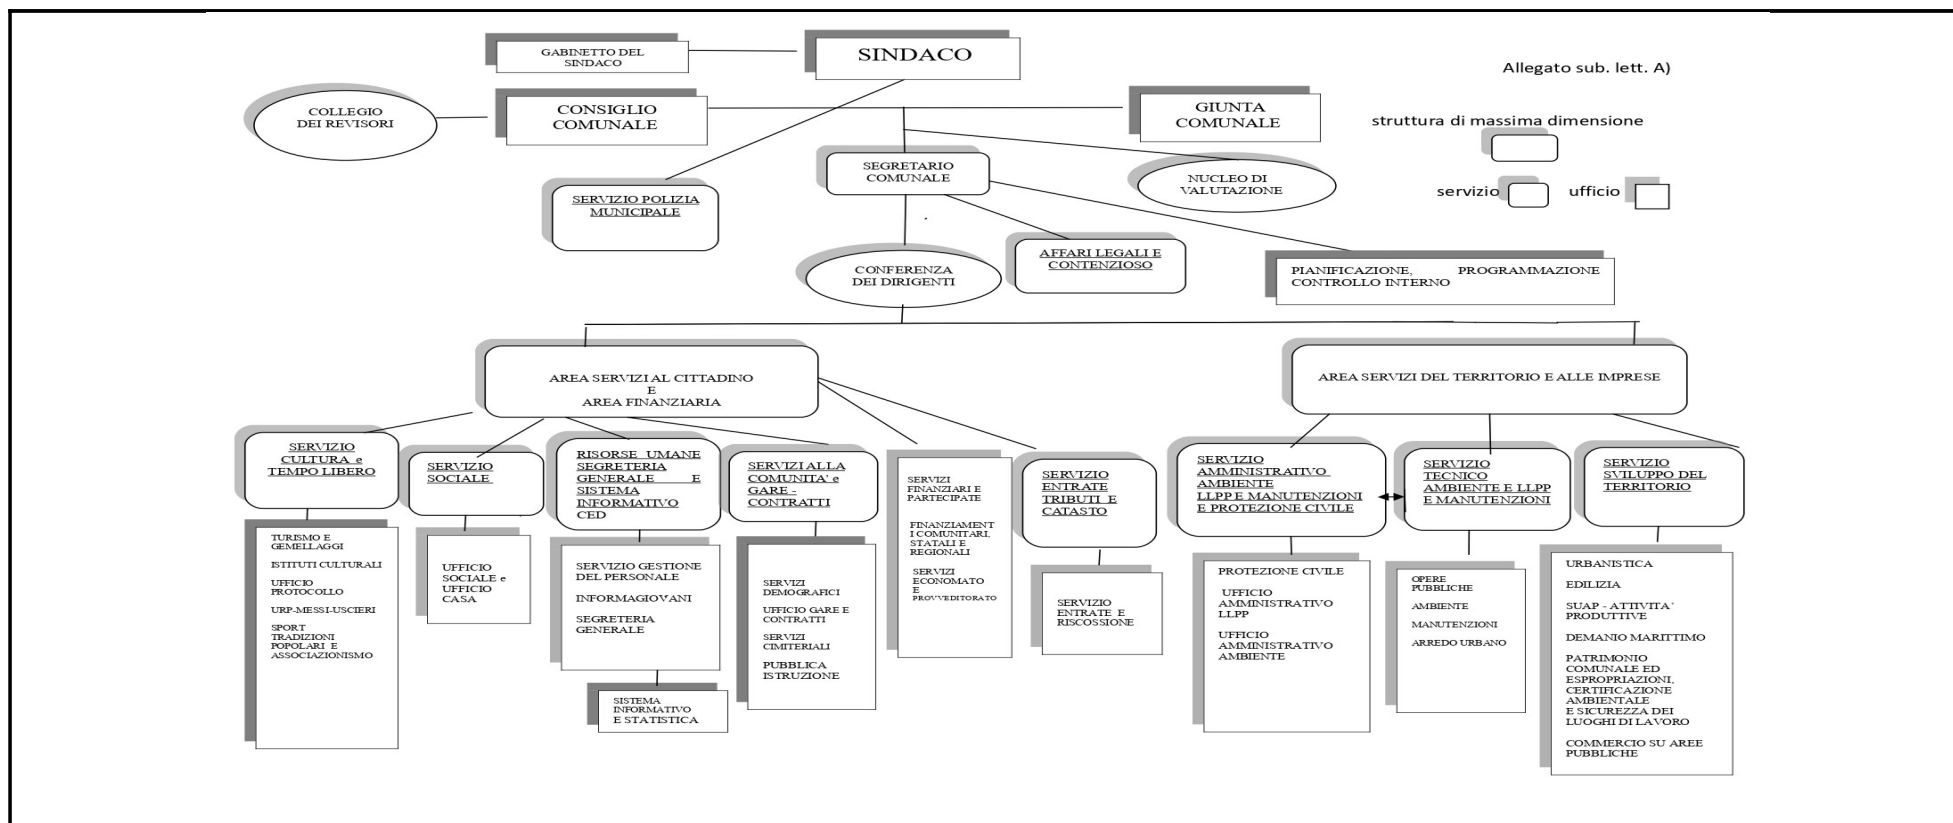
GABINETTO DEL SINDACO

SINDACO

Allegato sub. lett. A)

COLLEGIO DEI REVISORI

CONSIGLIO COMUNALE

GIUNTA COMUNALE

struttura di massima dimensione

servizio

ufficio

SEGRETARIO COMUNALE

NUCLEO DI VALUTAZIONE

SERVIZIO POLIZIA MUNICIPALE

CONFERENZA DEI DIRIGENTI

AFFARI LEGALI E CONTENZIOSO

PIANIFICAZIONE, PROGRAMMAZIONE CONTROLLO INTERNO

AREA SERVIZI AL CITTADINO E AREA FINANZIARIA

AREA SERVIZI DEL TERRITORIO E ALLE IMPRESE

SERVIZIO CULTURA e TEMPO LIBERO

TURISMO E GEMELLAGGI

ISTITUTI CULTURALI

UFFICIO PROTOCOLLO

URP-MESSI-USCIERI

SPORT TRADIZIONI POPOLARI E ASSOCIAZIONISMO

SERVIZIO SOCIALE

UFFICIO SOCIALE e UFFICIO CASA

RISORSE UMANE SEGRETERIA GENERALE E SISTEMA INFORMATIVO CED

SERVIZIO GESTIONE DEL PERSONALE

INFORMAGIOVANI

SEGRETERIA GENERALE

SISTEMA INFORMATIVO E STATISTICA

SERVIZI ALLA COMUNITA' e GARE - CONTRATTI

SERVIZI DEMOGRAFICI

UFFICIO GARE E CONTRATTI

SERVIZI CIMITERIALI

PUBBLICA ISTRUZIONE

SERVIZI FINANZIARI E PARTECIPATE

FINANZIAMENTI COMUNITARI, STATALI E REGIONALI

SERVIZI ECONOMATO E PROVVEDITORATO

SERVIZIO ENTRATE TRIBUTI E CATASTO

SERVIZIO ENTRATE E RISCOSSIONE

SERVIZIO AMMINISTRATIVO AMBIENTE LLPP E MANUTENZIONI E PROTEZIONE CIVILE

PROTEZIONE CIVILE

UFFICIO AMMINISTRATIVO LLPP

UFFICIO AMMINISTRATIVO AMBIENTE

SERVIZIO TECNICO AMBIENTE E LLPP E MANUTENZIONI

OPERE PUBBLICHE

AMBIENTE

MANUTENZIONI

ARREDO URBANO

SERVIZIO SVILUPPO DEL TERRITORIO

URBANISTICA

EDILIZIA

SUAP - ATTIVITA' PRODUTTIVE

DEMANIO MARITTIMO

PATRIMONIO COMUNALE ED ESPROPRIAZIONI, CERTIFICAZIONE AMBIENTALE E SICUREZZA DEI LUOGHI DI LAVORO

COMMERCIO SU AREE PUBBLICHE